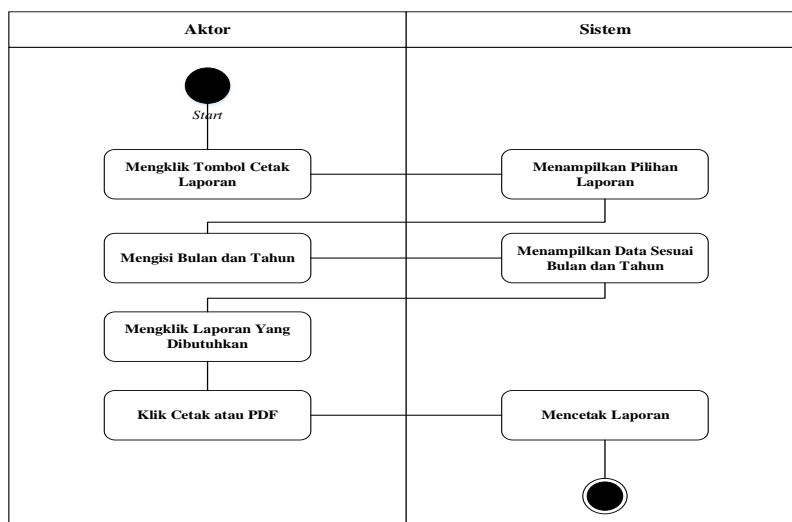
Aktor

Sistem

Start

Mengklik Tombol Cetak Laporan

Menampilkan Pilihan Laporan

Mengisi Bulan dan Tahun

Menampilkan Data Sesuai Bulan dan Tahun

Mengklik Laporan Yang Dibutuhkan

Klik Cetak atau PDF

Mencetak Laporan